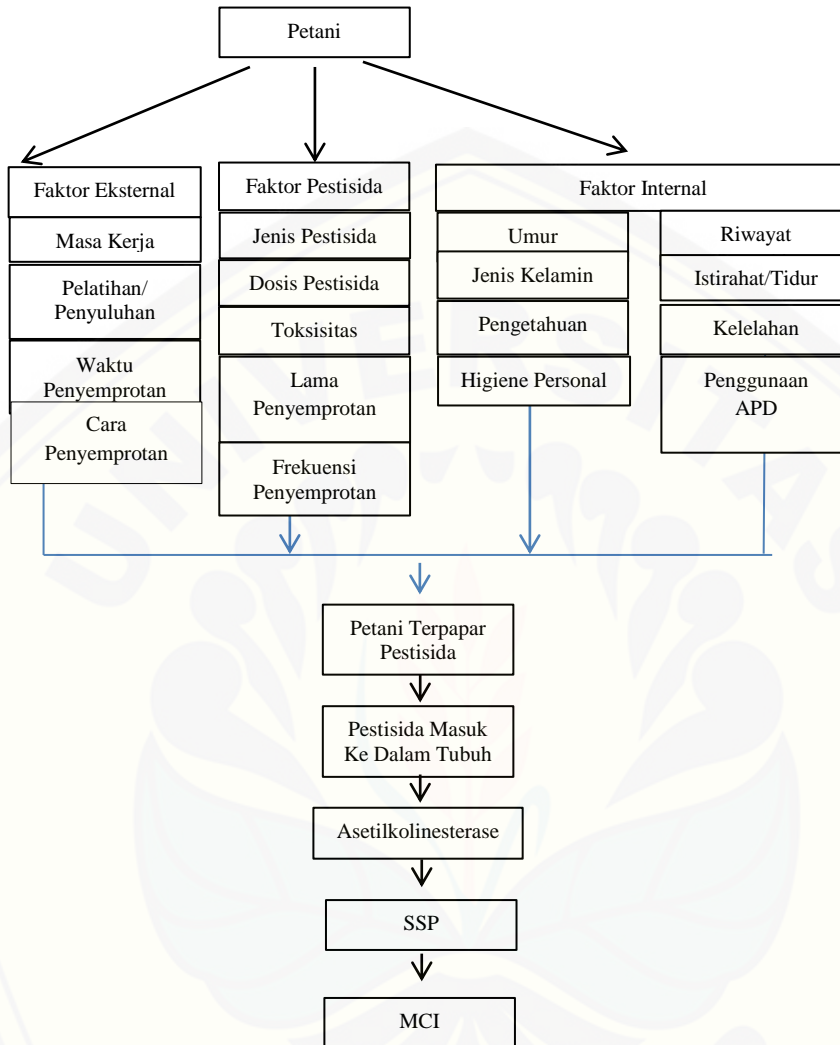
Petani

Faktor Eksternal

Masa Kerja

Pelatihan/ Penyuluhan

Waktu Penyemprotan

Cara Penyemprotan

Faktor Pestisida

Jenis Pestisida

Dosis Pestisida

Toksisitas

Lama Penyemprotan

Frekuensi Penyemprotan

Faktor Internal

Umur

Jenis Kelamin

Pengetahuan

Higiene Personal

Riwayat

Istirahat/Tidur

Kelelahan

Penggunaan APD

Petani Terpapar Pestisida

Pestisida Masuk Ke Dalam Tubuh

Asetilkolinesterase

SSP

MCI